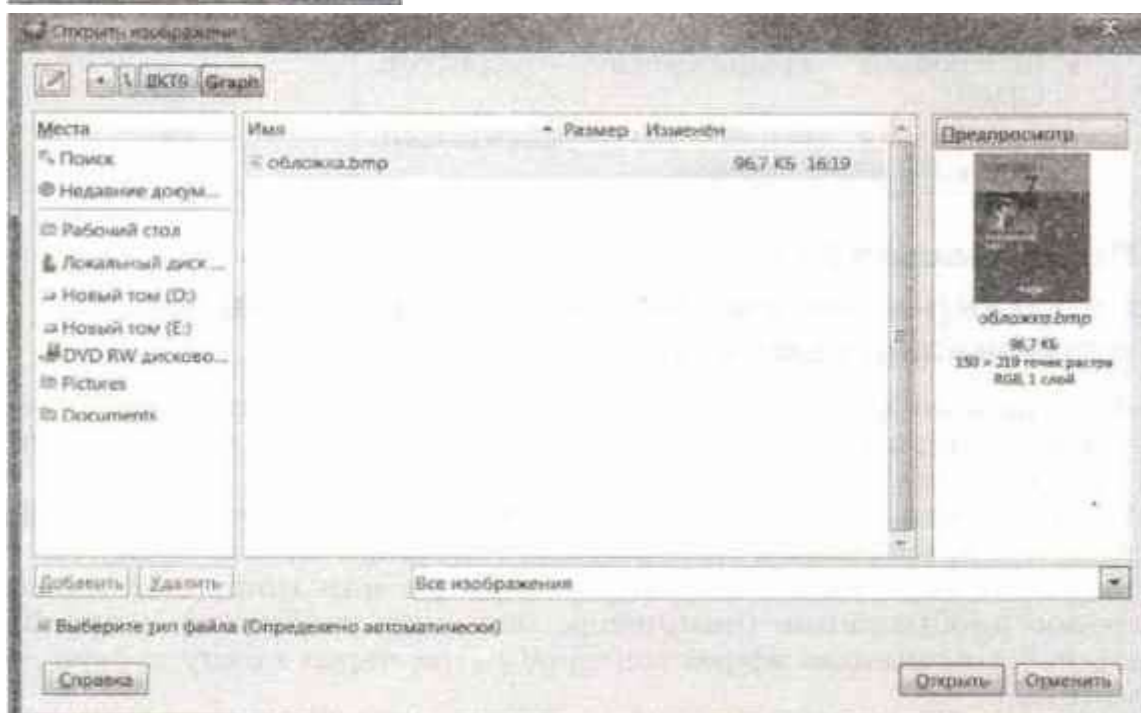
Открыть изображение

\ ВКТ0 Graph

Места
Поиск
Недавние докум...
Рабочий стол
Локальный диск ...
Новый том (D:)
Новый том (E:)
DVD RW дисково...
Pictures
Documents

Имя
Размер
Изменён
обложка.bmp
96,7 КБ
16:19

Предпросмотр
обложка.bmp
96,7 КБ
150 × 219 точек растра
RGB, 1 слой

Добавить
Удалить
Все изображения

Выберите тип файла (Определено автоматически)

Справка
Открыть
Отменить